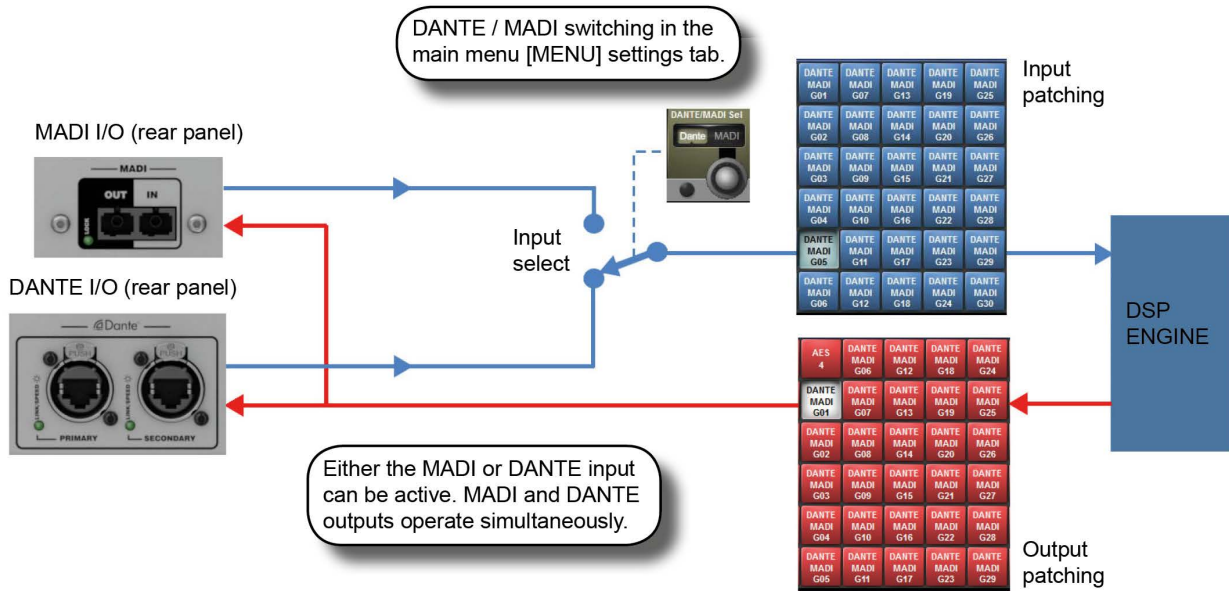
DANTE / MADI switching in the main menu [MENU] settings tab.

Input patching

MADI I/O (rear panel)

MADI

OUT IN

LOCK

DANTE/MADI Sel

Dante MADI

Input select

DANTE I/O (rear panel)

Dante

PUSH

PUSH

LINK/SPEED

LINK/SPEED

PRIMARY

SECONDARY

| DANTE MADI G01 | DANTE MADI G07 | DANTE MADI G13 | DANTE MADI G19 | DANTE MADI G25 |
|---|---|---|---|---|
| DANTE MADI G02 | DANTE MADI G08 | DANTE MADI G14 | DANTE MADI G20 | DANTE MADI G26 |
| DANTE MADI G03 | DANTE MADI G09 | DANTE MADI G15 | DANTE MADI G21 | DANTE MADI G27 |
| DANTE MADI G04 | DANTE MADI G10 | DANTE MADI G16 | DANTE MADI G22 | DANTE MADI G28 |
| DANTE MADI G05 | DANTE MADI G11 | DANTE MADI G17 | DANTE MADI G23 | DANTE MADI G29 |
| DANTE MADI G06 | DANTE MADI G12 | DANTE MADI G18 | DANTE MADI G24 | DANTE MADI G30 |

DSP ENGINE

| AES 4 | DANTE MADI G06 | DANTE MADI G12 | DANTE MADI G18 | DANTE MADI G24 |
|---|---|---|---|---|
| DANTE MADI G01 | DANTE MADI G07 | DANTE MADI G13 | DANTE MADI G19 | DANTE MADI G25 |
| DANTE MADI G02 | DANTE MADI G08 | DANTE MADI G14 | DANTE MADI G20 | DANTE MADI G26 |
| DANTE MADI G03 | DANTE MADI G09 | DANTE MADI G15 | DANTE MADI G21 | DANTE MADI G27 |
| DANTE MADI G04 | DANTE MADI G10 | DANTE MADI G16 | DANTE MADI G22 | DANTE MADI G28 |
| DANTE MADI G05 | DANTE MADI G11 | DANTE MADI G17 | DANTE MADI G23 | DANTE MADI G29 |

Either the MADI or DANTE input can be active. MADI and DANTE outputs operate simultaneously.

Output patching